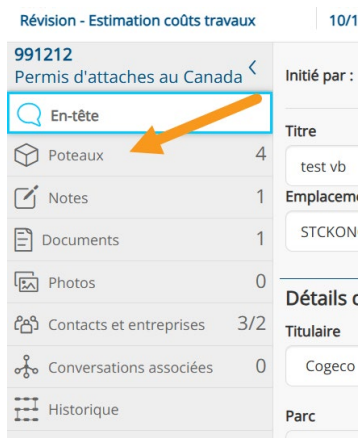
Révision - Estimation coûts travaux

10/1

991212
Permis d'attaches au Canada

En-tête

Poteaux 4

Notes 1

Documents 1

Photos 0

Contacts et entreprises 3/2

Conversations associées 0

Historique

Initié par :

Titre

test vb

Emplaceme

STCKON

Détails c

Titulaire

Cogeco

Parc